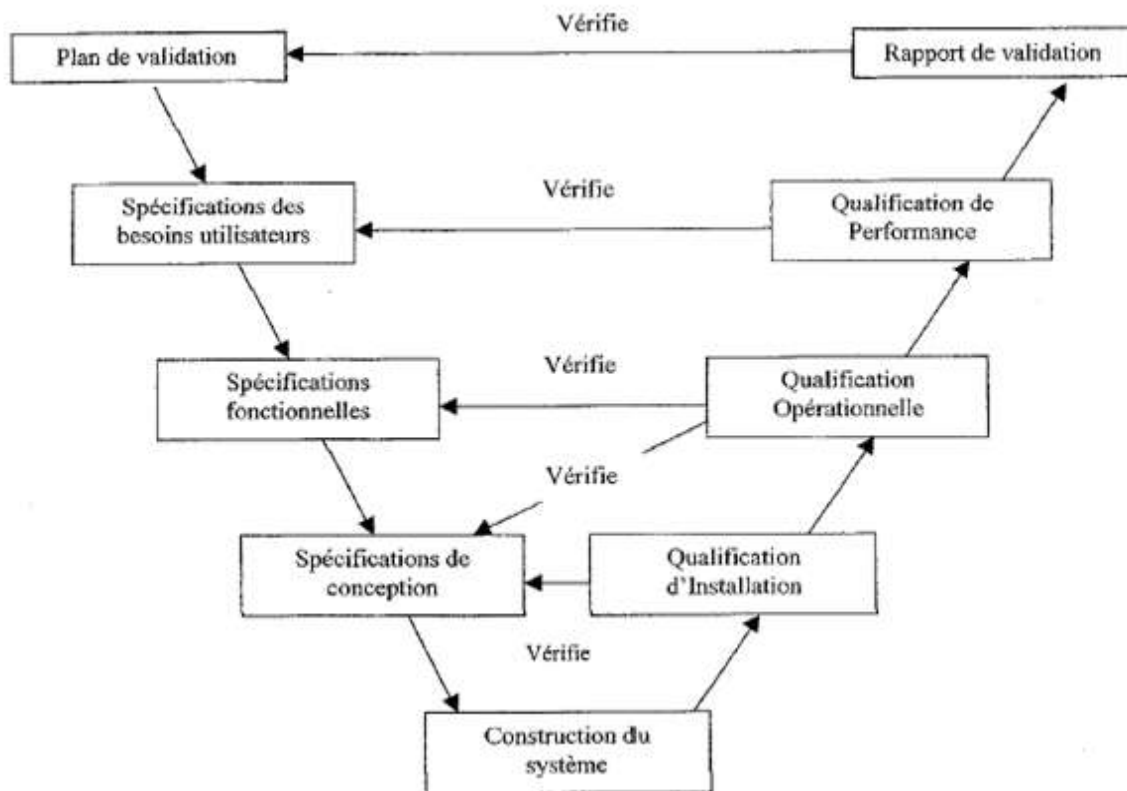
Vérifie

Plan de validation

Rapport de validation

Vérifie

Spécifications des besoins utilisateurs

Qualification de Performance

Vérifie

Spécifications fonctionnelles

Qualification Opérationnelle

Vérifie

Spécifications de conception

Qualification d'Installation

Vérifie

Construction du système